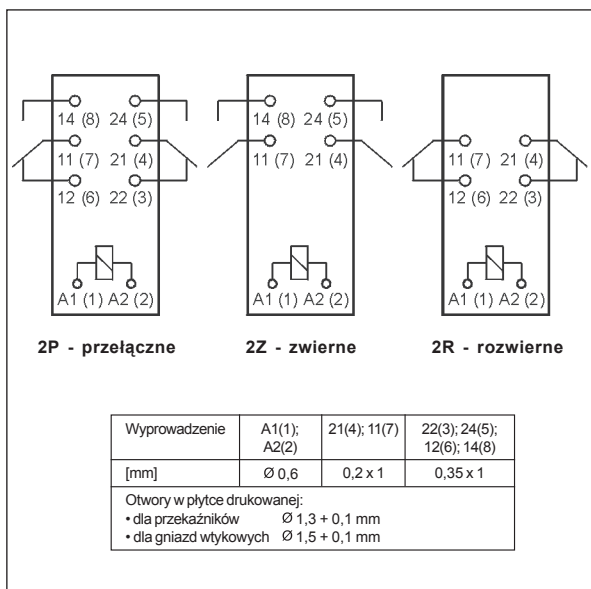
14 (8) 24 (5)
11 (7) 21 (4)
12 (6) 22 (3)
A1 (1) A2 (2)

14 (8) 24 (5)
11 (7) 21 (4)
A1 (1) A2 (2)

11 (7) 21 (4)
12 (6) 22 (3)
A1 (1) A2 (2)

**2P - przełączne** **2Z - zwierne** **2R - rozwierne**

| Wyprowadzenie | A1(1); A2(2) | 21(4); 11(7) | 22(3); 24(5); 12(6); 14(8) |
|---|---|---|---|
| [mm] | Ø 0,6 | 0,2 x 1 | 0,35 x 1 |

Otwory w płytce drukowanej:
• dla przekaźników Ø 1,3 + 0,1 mm
• dla gniazd wtykowych Ø 1,5 + 0,1 mm